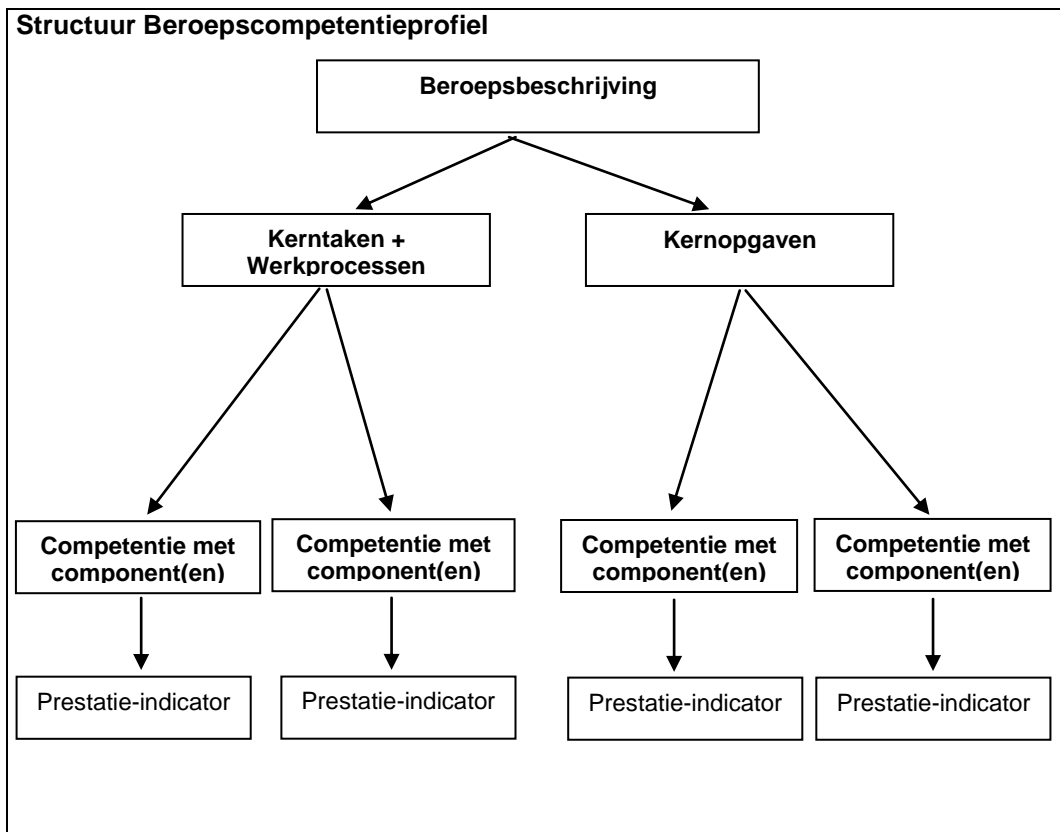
Structuur Beroepscompetentieprofiel

Beroepsbeschrijving

Kerntaken + Werkprocessen

Kernopgaven

Competentie met component(en)

Competentie met component(en)

Competentie met component(en)

Competentie met component(en)

Prestatie-indicator

Prestatie-indicator

Prestatie-indicator

Prestatie-indicator